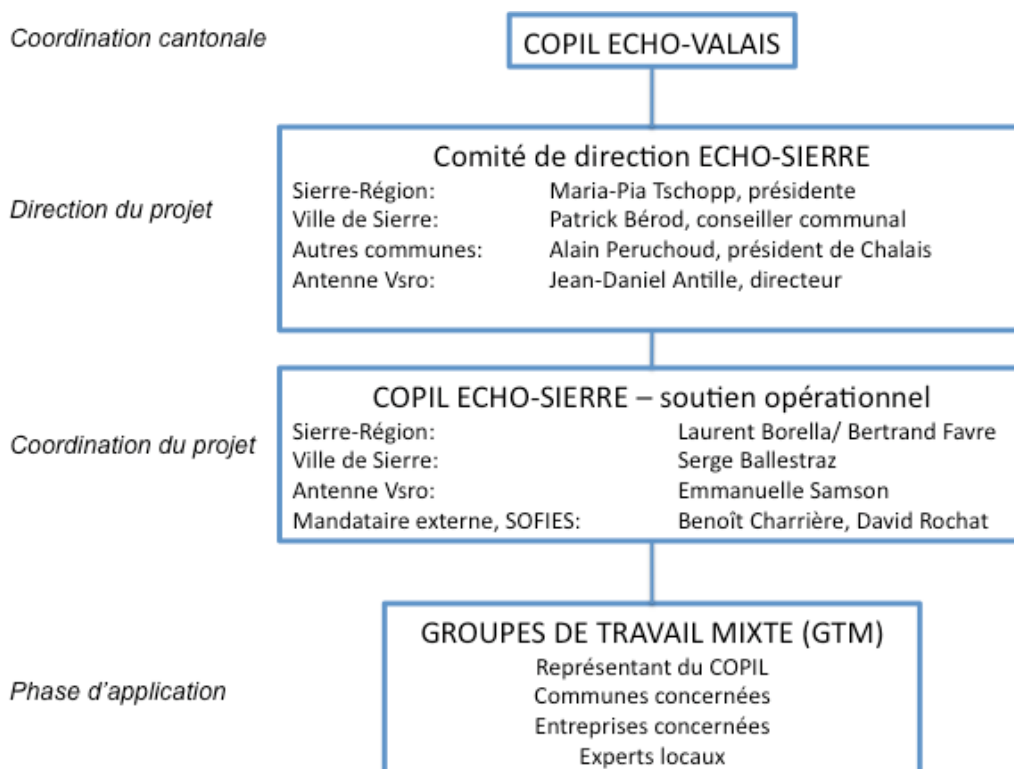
Coordination cantonale

COPIL ECHO-VALAIS

Direction du projet

Comité de direction ECHO-SIERRE

| | |
|---|---|
| Sierre-Région: | Maria-Pia Tschopp, présidente |
| Ville de Sierre: | Patrick Bérod, conseiller communal |
| Autres communes: | Alain Peruchoud, président de Chalais |
| Antenne Vsro: | Jean-Daniel Antille, directeur |

Coordination du projet

COPIL ECHO-SIERRE – soutien opérationnel

| | |
|---|---|
| Sierre-Région: | Laurent Borella/ Bertrand Favre |
| Ville de Sierre: | Serge Ballestraz |
| Antenne Vsro: | Emmanuelle Samson |
| Mandataire externe, SOFIES: | Benoît Charrière, David Rochat |

Phase d'application

GROUPES DE TRAVAIL MIXTE (GTM)
Représentant du COPIL
Communes concernées
Entreprises concernées
Experts locaux